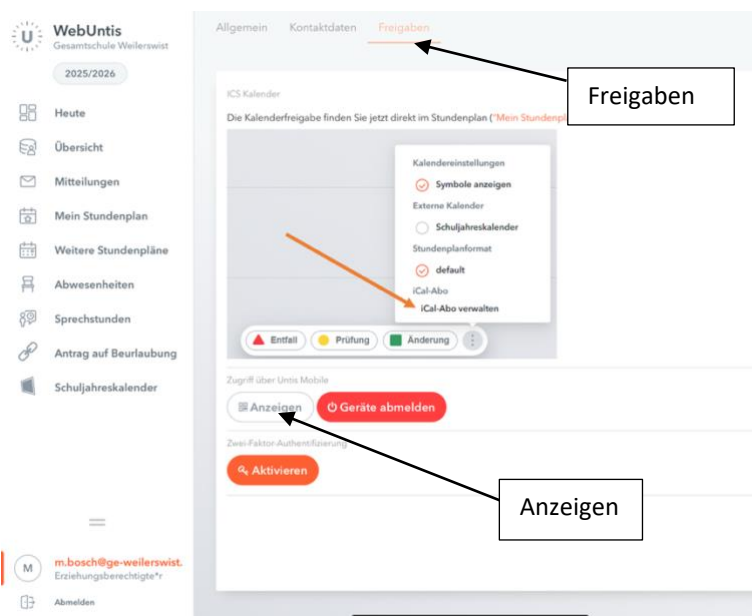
U WebUntis
Gesamtschule Weilerswist

2025/2026

Heute
Übersicht
Mitteilungen
Mein Stundenplan
Weitere Stundenpläne
Abwesenheiten
Sprechstunden
Antrag auf Beurlaubung
Schuljahreskalender

M m.bosch@ge-weilerswist.
Erziehungsberechtigte*r

Abmelden

Allgemein Kontaktdaten Freigaben

Freigaben

ICS Kalender

Die Kalenderfreigabe finden Sie jetzt direkt im Stundenplan ("Mein Stundenpl

Kalendereinstellungen
Symbole anzeigen
Externe Kalender
Schuljahreskalender
Stundenplanformat
default
iCal-Abo
iCal-Abo verwalten

Entfall Prüfung Änderung

Zugriff über Untis Mobile

Anzeigen Geräte abmelden

Zwei-Faktor-Authentifizierung

Aktivieren

Anzeigen